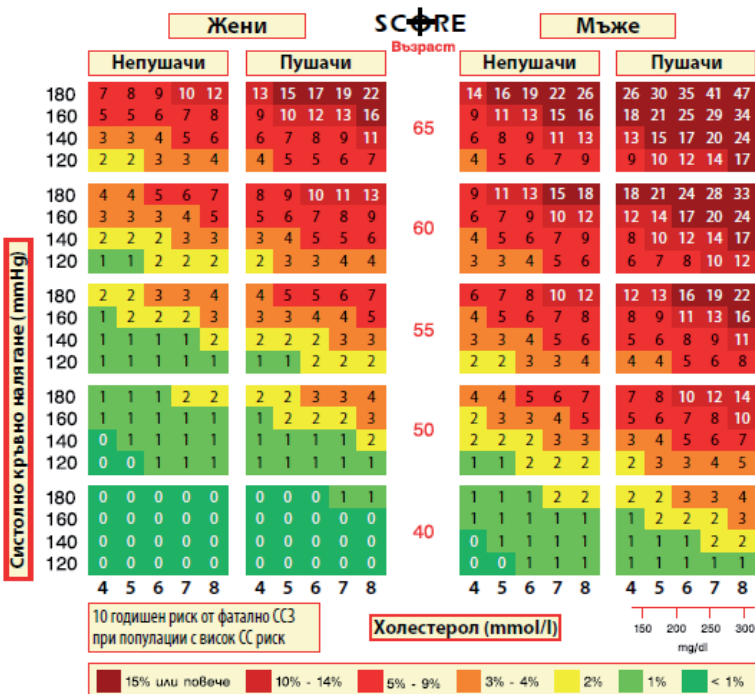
Жени

SCORE
Възраст

Мъже

Непушачи

Пушачи

Непушачи

Пушачи

Систолно кръвно налягане (mmHg)

| | | | | | | | | | | | | | | | | | | | | | |
|---|---|---|---|---|---|---|---|---|---|---|---|---|---|---|---|---|---|---|---|---|---|
| 180 | 7 | 8 | 9 | 10 | 12 | 13 | 15 | 17 | 19 | 22 | | 14 | 16 | 19 | 22 | 26 | 26 | 30 | 35 | 41 | 47 |
| 160 | 5 | 5 | 6 | 7 | 8 | 9 | 10 | 12 | 13 | 16 | 65 | 9 | 11 | 13 | 15 | 16 | 18 | 21 | 25 | 29 | 34 |
| 140 | 3 | 3 | 4 | 5 | 6 | 6 | 7 | 8 | 9 | 11 | | 6 | 8 | 9 | 11 | 13 | 13 | 15 | 17 | 20 | 24 |
| 120 | 2 | 2 | 3 | 3 | 4 | 4 | 5 | 5 | 6 | 7 | | 4 | 5 | 6 | 7 | 9 | 9 | 10 | 12 | 14 | 17 |
| 180 | 4 | 4 | 5 | 6 | 7 | 8 | 9 | 10 | 11 | 13 | | 9 | 11 | 13 | 15 | 18 | 18 | 21 | 24 | 28 | 33 |
| 160 | 3 | 3 | 3 | 4 | 5 | 5 | 6 | 7 | 8 | 9 | 60 | 6 | 7 | 9 | 10 | 12 | 12 | 14 | 17 | 20 | 24 |
| 140 | 2 | 2 | 2 | 3 | 3 | 3 | 4 | 5 | 5 | 6 | | 4 | 5 | 6 | 7 | 9 | 8 | 10 | 12 | 14 | 17 |
| 120 | 1 | 1 | 2 | 2 | 2 | 2 | 3 | 3 | 4 | 4 | | 3 | 3 | 4 | 5 | 6 | 6 | 7 | 8 | 10 | 12 |
| 180 | 2 | 2 | 3 | 3 | 4 | 4 | 5 | 5 | 6 | 7 | | 6 | 7 | 8 | 10 | 12 | 12 | 13 | 16 | 19 | 22 |
| 160 | 1 | 2 | 2 | 2 | 3 | 3 | 3 | 4 | 4 | 5 | 55 | 4 | 5 | 6 | 7 | 8 | 8 | 9 | 11 | 13 | 16 |
| 140 | 1 | 1 | 1 | 1 | 2 | 2 | 2 | 2 | 3 | 3 | | 3 | 3 | 4 | 5 | 6 | 5 | 6 | 8 | 9 | 11 |
| 120 | 1 | 1 | 1 | 1 | 1 | 1 | 1 | 2 | 2 | 2 | | 2 | 2 | 3 | 3 | 4 | 4 | 4 | 5 | 6 | 8 |
| 180 | 1 | 1 | 1 | 2 | 2 | 2 | 2 | 3 | 3 | 4 | | 4 | 4 | 5 | 6 | 7 | 7 | 8 | 10 | 12 | 14 |
| 160 | 1 | 1 | 1 | 1 | 1 | 1 | 2 | 2 | 2 | 3 | 50 | 2 | 3 | 3 | 4 | 5 | 5 | 6 | 7 | 8 | 10 |
| 140 | 0 | 1 | 1 | 1 | 1 | 1 | 1 | 1 | 1 | 2 | | 2 | 2 | 2 | 3 | 3 | 3 | 4 | 5 | 6 | 7 |
| 120 | 0 | 0 | 1 | 1 | 1 | 1 | 1 | 1 | 1 | 1 | | 1 | 1 | 2 | 2 | 2 | 2 | 3 | 3 | 4 | 5 |
| 180 | 0 | 0 | 0 | 0 | 0 | 0 | 0 | 0 | 1 | 1 | | 1 | 1 | 1 | 2 | 2 | 2 | 2 | 3 | 3 | 4 |
| 160 | 0 | 0 | 0 | 0 | 0 | 0 | 0 | 0 | 0 | 0 | 40 | 1 | 1 | 1 | 1 | 1 | 1 | 2 | 2 | 2 | 3 |
| 140 | 0 | 0 | 0 | 0 | 0 | 0 | 0 | 0 | 0 | 0 | | 0 | 1 | 1 | 1 | 1 | 1 | 1 | 1 | 2 | 2 |
| 120 | 0 | 0 | 0 | 0 | 0 | 0 | 0 | 0 | 0 | 0 | | 0 | 0 | 1 | 1 | 1 | 1 | 1 | 1 | 1 | 1 |
| | 4 | 5 | 6 | 7 | 8 | 4 | 5 | 6 | 7 | 8 | | 4 | 5 | 6 | 7 | 8 | 4 | 5 | 6 | 7 | 8 |

10 годишен риск от фатално СС3 при популации с висок СС риск

Холестерол (mmol/l)

150 200 250 300
mg/dl

15% или повече   10% - 14%   5% - 9%   3% - 4%   2%   1%   < 1%